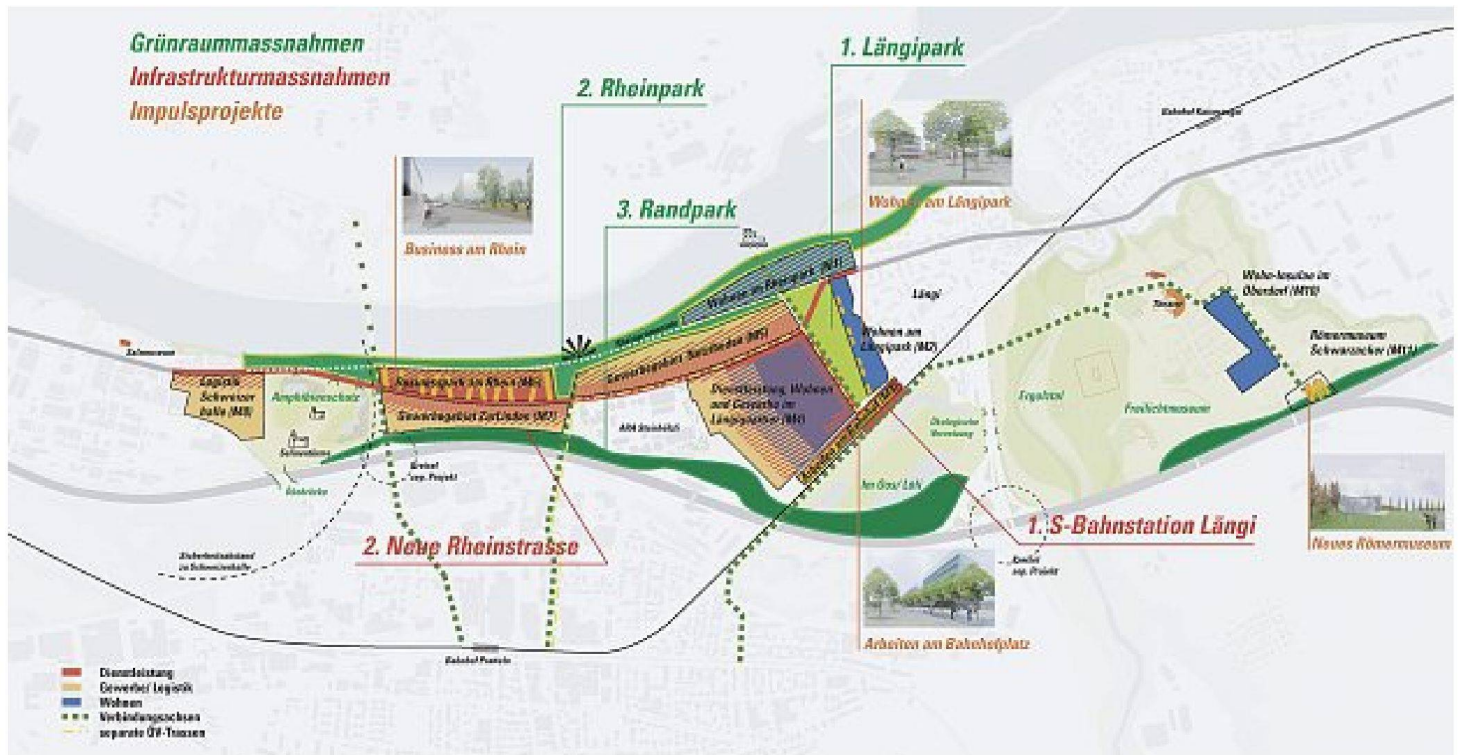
Grünraummassnahmen
Infrastrukturmassnahmen
Impulsprojekte

1. Längipark
2. Rheinpark
3. Randpark

Bahnhof Kaiseraugst

Wohnen am Längipark

Business am Rhein

Wohnen am Rheinpark (M3)

Längi

Wohnen am Längipark (M2)

Wohn-Ensemble im Oberdorf (M10)

Römermuseum Schwarzacker (M11)

Logistik Schweizerhalle (M8)

Amphibienschutz

Business am Rhein (M5)

Gewerbegebiet Zollweiden (M7)

Gewerbegebiet Salzboden (M6)

Dienstleistung, Wohnen und Gewerbe im Längigebiet (M1)

ARA Rheinhafen

Ökologische Vernetzung

Im Grossfeld

Freilichtmuseum

Ergolztal

Augusta

Salzsiederei

Gleisbogen sep. Projekt

Schweizerhalle

Rheinfelden

2. Neue Rheinstrasse

1. S-Bahnstation Längi

Kreisel sep. Projekt

Neues Römermuseum

Arbeiten am Bahnhofplatz

Bahnhof Pratteln

Dienstleistung
Gewerbe/ Logistik
Wohnen
Verbindungsachsen
separate ÖV-Trassen